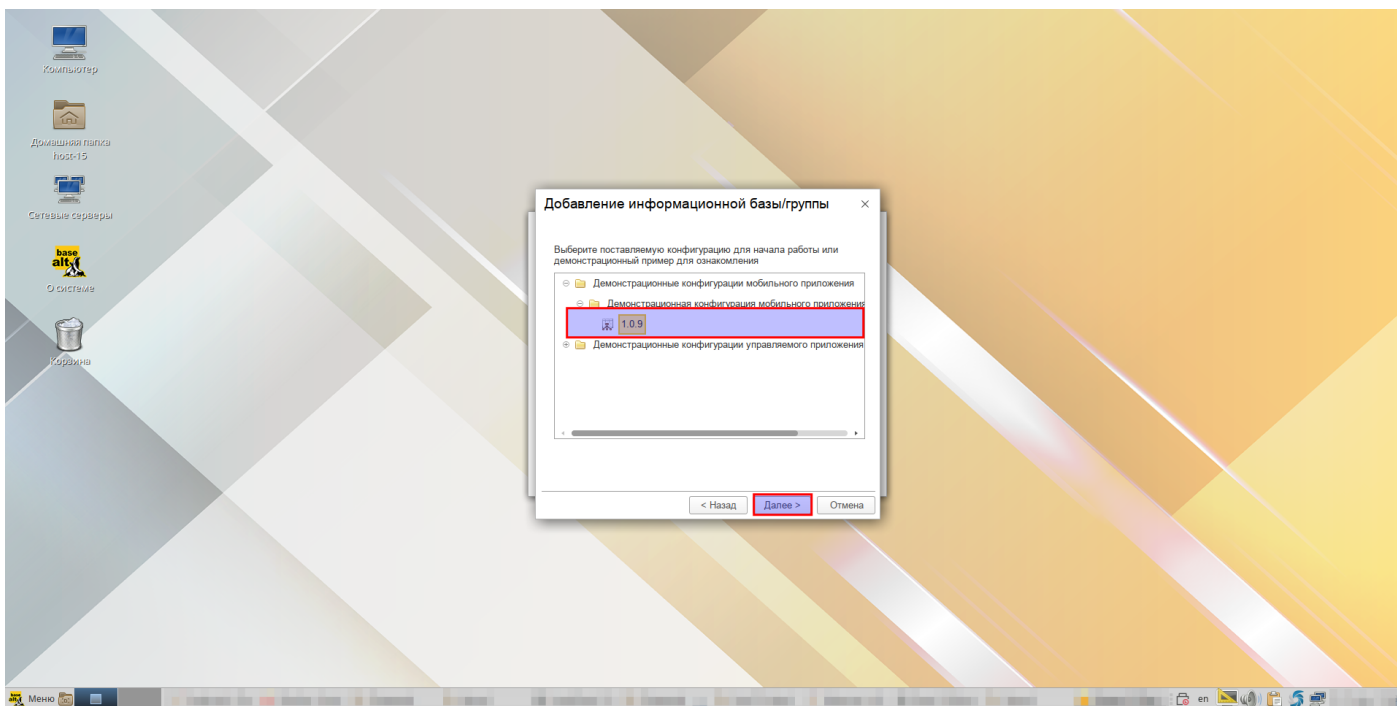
Компьютер

Домашняя папка host-15

Сетевые серверы

base alt

О системе

Корзина

Добавление информационной базы/группы ×

Выберите поставляемую конфигурацию для начала работы или демонстрационный пример для ознакомления

Демонстрационные конфигурации мобильного приложения

Демонстрационная конфигурация мобильного приложения

1.0.9

Демонстрационные конфигурации управляемого приложения

< Назад

Далее >

Отмена

Меню

en